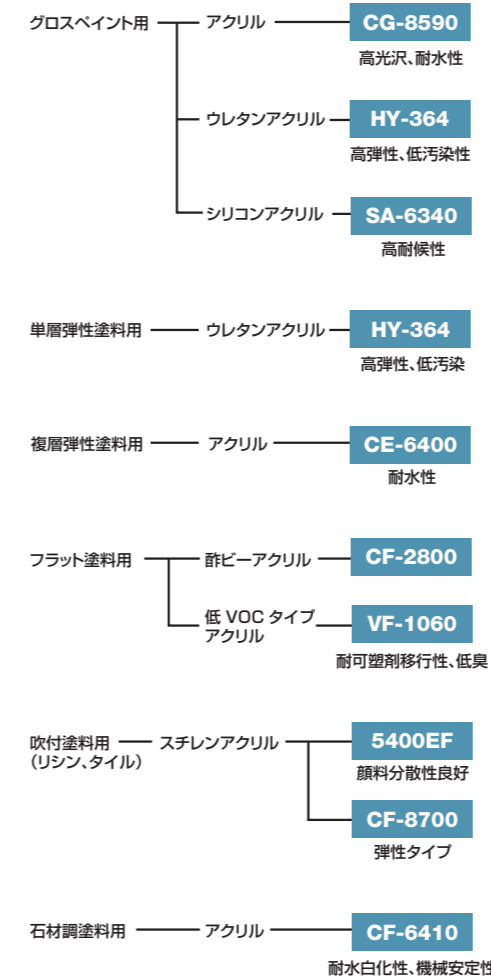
グロスペイント用

アクリル

CG-8590

高光沢、耐水性

ウレタンアクリル

HY-364

高弾性、低汚染性

シリコンアクリル

SA-6340

高耐候性

単層弾性塗料用

ウレタンアクリル

HY-364

高弾性、低汚染

複層弾性塗料用

アクリル

CE-6400

耐水性

フラット塗料用

酢ビーアクリル

CF-2800

低 VOC タイプ アクリル

VF-1060

耐可塑剤移行性、低臭

吹付塗料用（リシン、タイル）

スチレンアクリル

5400EF

顔料分散性良好

CF-8700

弾性タイプ

石材調塗料用

アクリル

CF-6410

耐水白化性、機械安定性